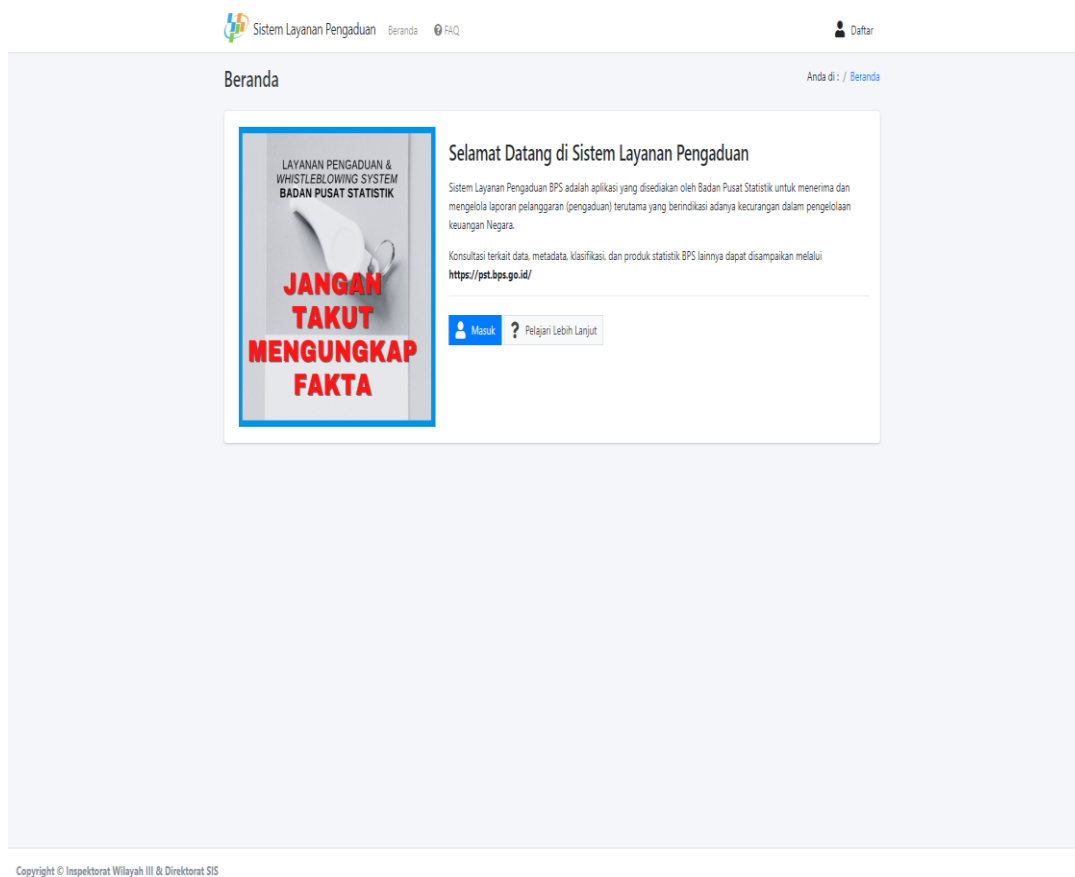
Sistem Layanan Pengaduan Beranda FAQ

Daftar

Beranda

Anda di : / Beranda

LAYANAN PENGADUAN & WHISTLEBLOWING SYSTEM BADAN PUSAT STATISTIK

JANGAN TAKUT MENGUNGKAP FAKTA

Selamat Datang di Sistem Layanan Pengaduan

Sistem Layanan Pengaduan BPS adalah aplikasi yang disediakan oleh Badan Pusat Statistik untuk menerima dan mengelola laporan pelanggaran (pengaduan) terutama yang berindikasi adanya kecurangan dalam pengelolaan keuangan Negara.

Konsultasi terkait data, metadata, klasifikasi, dan produk statistik BPS lainnya dapat disampaikan melalui **https://pst.bps.go.id/**

Masuk

Pelajari Lebih Lanjut

Copyright © Inspektorat Wilayah III & Direktorat SIS